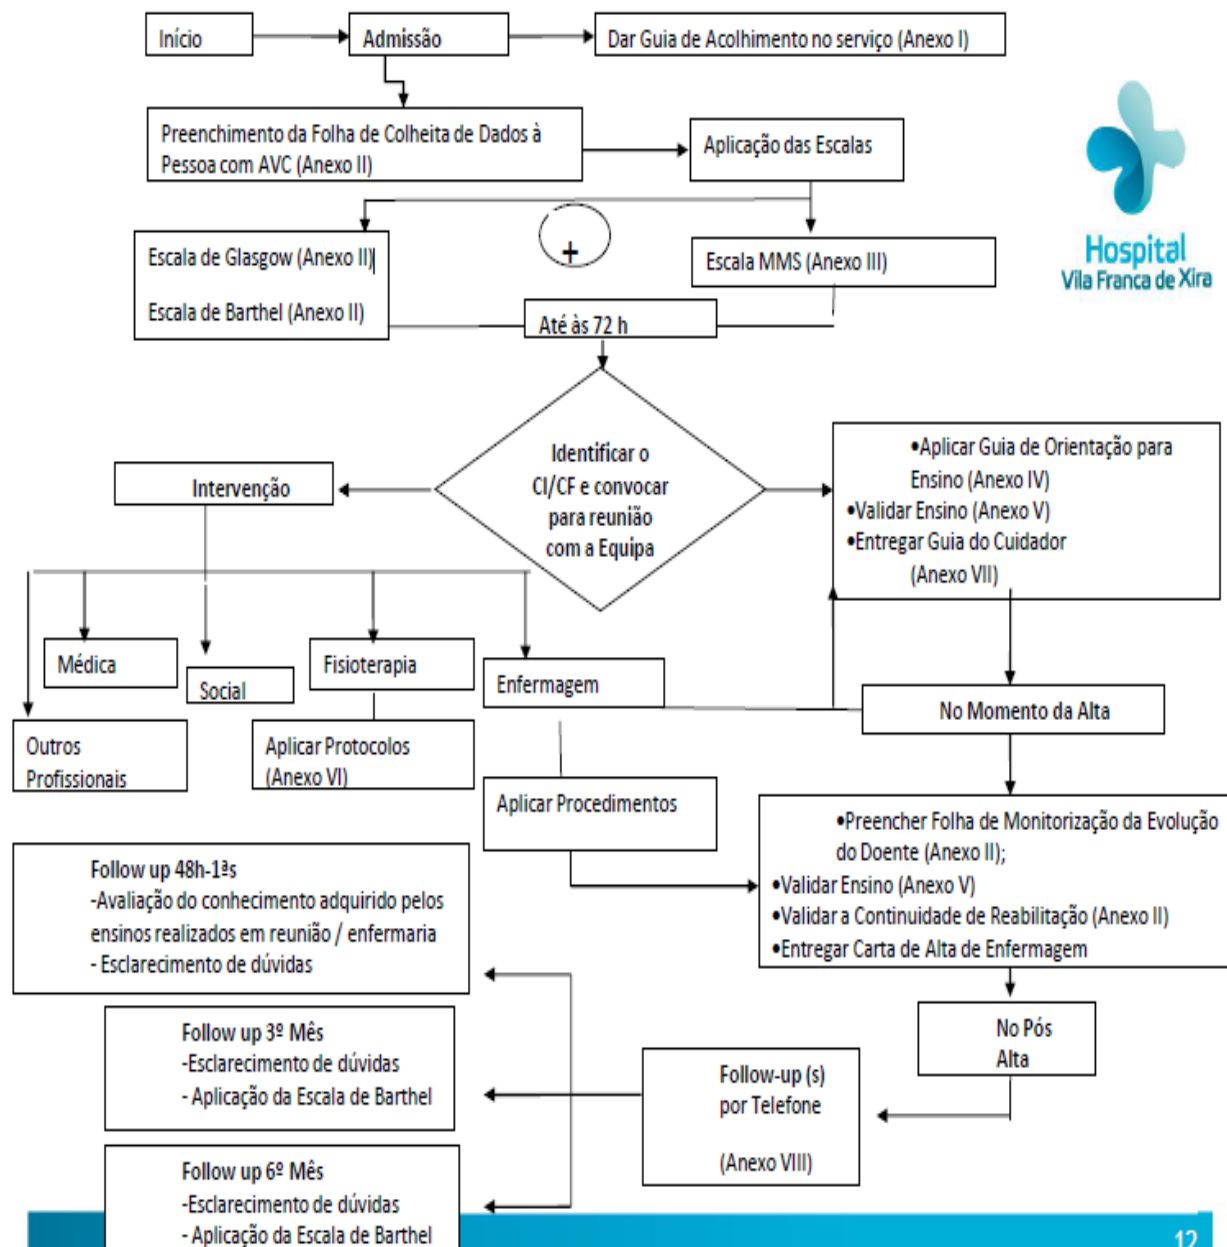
Início

Admissão

Dar Guia de Acolhimento no serviço (Anexo I)

Preenchimento da Folha de Colheita de Dados à Pessoa com AVC (Anexo II)

Aplicação das Escalas

Hospital Vila Franca de Xira

Escala de Glasgow (Anexo II)

Escala de Barthel (Anexo II)

+

Escala MMS (Anexo III)

Até às 72 h

Identificar o CI/CF e convocar para reunião com a Equipa

Intervenção

•Aplicar Guia de Orientação para Ensino (Anexo IV)
•Validar Ensino (Anexo V)
•Entregar Guia do Cuidador (Anexo VII)

Médica

Social

Fisioterapia

Enfermagem

No Momento da Alta

Outros Profissionais

Aplicar Protocolos (Anexo VI)

Aplicar Procedimentos

•Preencher Folha de Monitorização da Evolução do Doente (Anexo II);
•Validar Ensino (Anexo V)
•Validar a Continuidade de Reabilitação (Anexo II)
•Entregar Carta de Alta de Enfermagem

Follow up 48h-1ªs
-Avaliação do conhecimento adquirido pelos ensinos realizados em reunião / enfermaria
- Esclarecimento de dúvidas

Follow up 3º Mês
-Esclarecimento de dúvidas
- Aplicação da Escala de Barthel

No Pós Alta

Follow-up (s) por Telefone

(Anexo VIII)

Follow up 6º Mês
-Esclarecimento de dúvidas
- Aplicação da Escala de Barthel

12